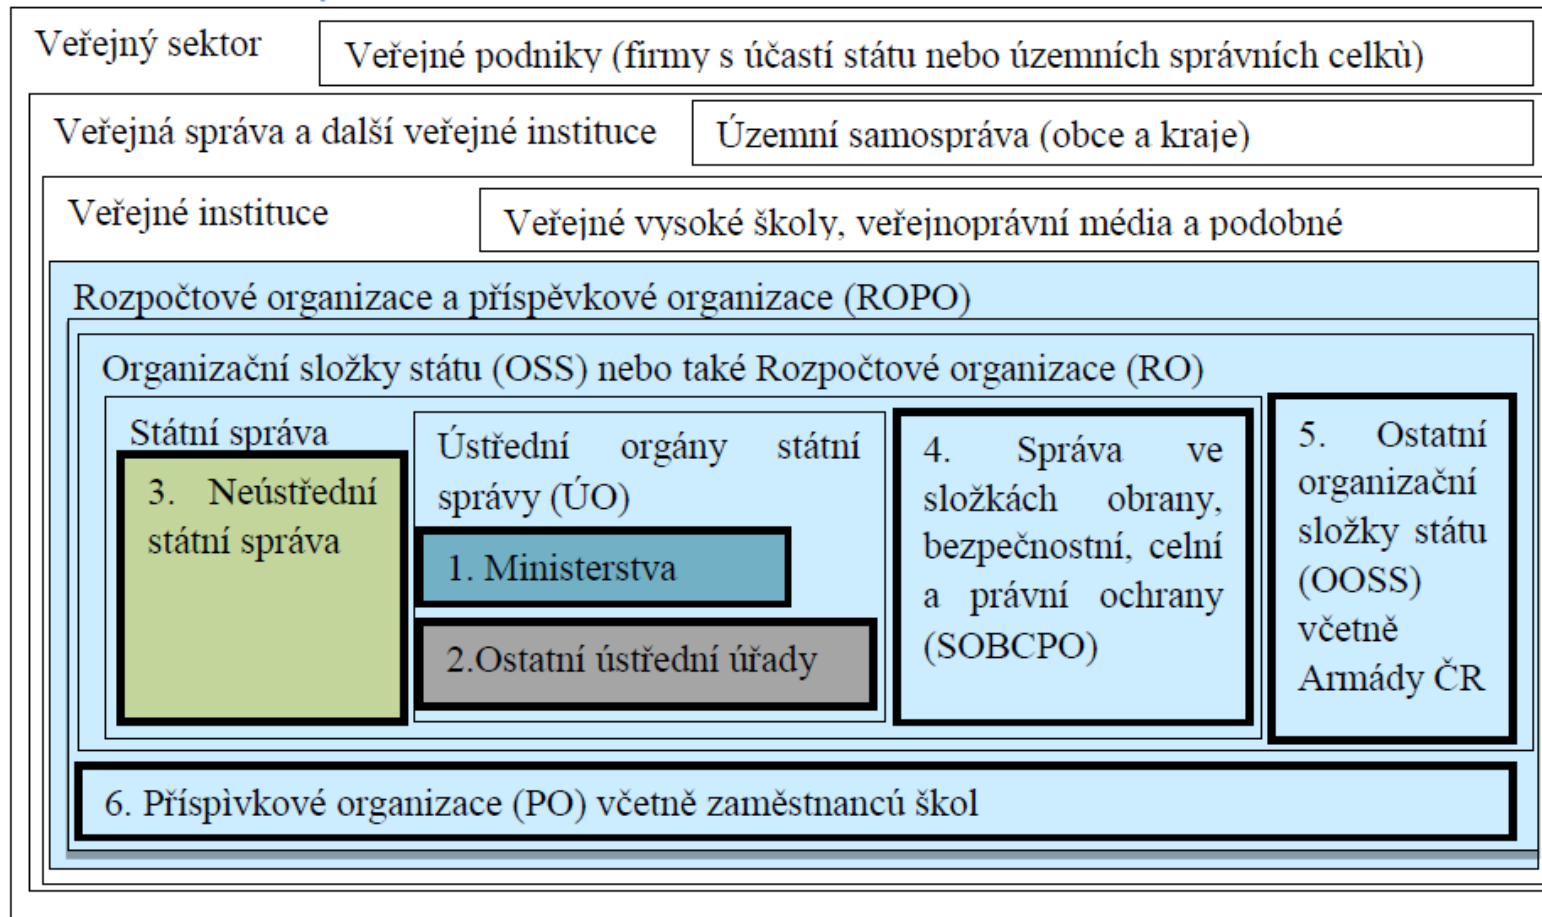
Veřejný sektor

Veřejné podniky (firmy s účastí státu nebo územních správních celků)

Veřejná správa a další veřejné instituce

Územní samospráva (obce a kraje)

Veřejné instituce

Veřejné vysoké školy, veřejnoprávní média a podobné

Rozpočtové organizace a příspěvkové organizace (ROPO)

Organizační složky státu (OSS) nebo také Rozpočtové organizace (RO)

Státní správa

3. Neústřední státní správa

Ústřední orgány státní správy (ÚO)

1. Ministerstva

2.Ostatní ústřední úřady

4. Správa ve složkách obrany, bezpečnostní, celní a právní ochrany (SOBCPO)

5. Ostatní organizační složky státu (OOSS) včetně Armády ČR

6. Příspìvkové organizace (PO) včetně zaměstnanců škol